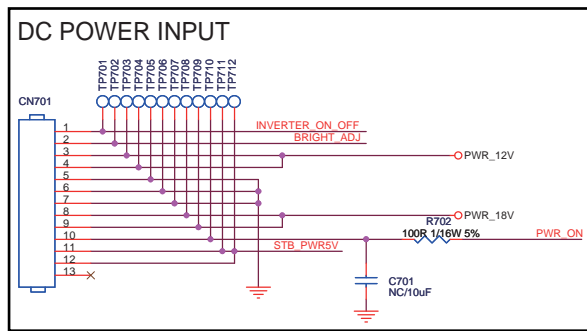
DC POWER INPUT

TP701 TP702 TP703 TP704 TP705 TP706 TP707 TP708 TP709 TP710 TP711 TP712

CN701

1
2
3
4
5
6
7
8
9
10
11
12
13

INVERTER_ON_OFF
BRIGHT_ADJ
PWR_12V
PWR_18V
R702
100R 1/16W 5%
STB_PWR5V
PWR_ON
C701
NC/10uF